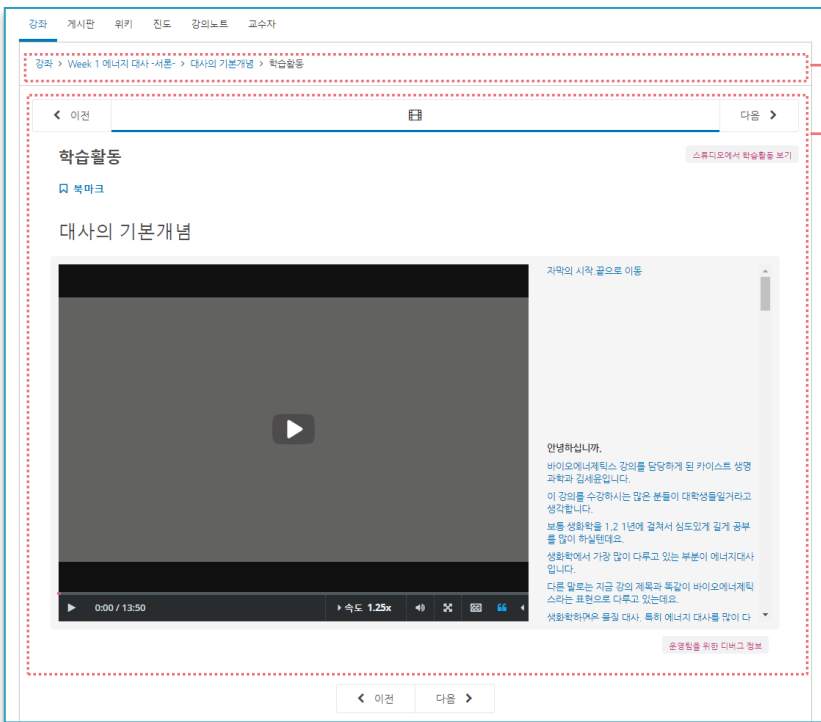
강좌 게시판 위키 진도 강의노트 교수자

강좌 > Week 1 에너지 대사 -서론- > 대사의 기본개념 > 학습활동

이전 다음

학습활동

스튜디오에서 학습활동 보기

북마크

대사의 기본개념

0:00 / 13:50 속도 1.25x

자막의 시작 끝으로 이동

안녕하십니까.

바이오에너제틱스 강의를 담당하게 된 카이스트 생명과학과 김세윤입니다.

이 강의를 수강하시는 많은 분들이 대학생들일거라고 생각합니다.

보통 생화학을 1,2 1년에 걸쳐서 심도있게 길게 공부를 많이 하실텐데요.

생화학에서 가장 많이 다루고 있는 부분이 에너지대사입니다.

다른 말로는 지금 강의 제목과 똑같이 바이오에너제틱스라는 표현으로 다루고 있는데요.

생화학하면은 물질 대사, 특히 에너지 대사를 많이 다

운영팀을 위한 디버그 정보

이전 다음